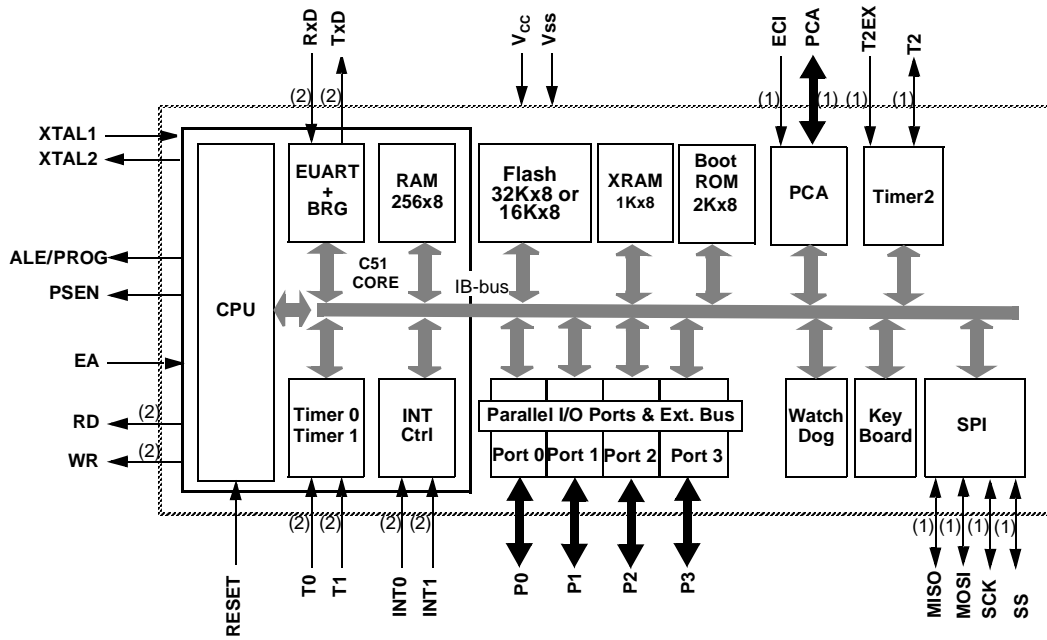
RxD
TxD
$V_{CC}$
Vss
ECI
PCA
T2EX
T2

(2) (2)
(1) (1) (1) (1)

XTAL1
XTAL2
ALE/PROG
PSEN
EA
RD
WR
(2)
(2)

CPU

EUART + BRG
RAM 256x8
C51 CORE
Timer 0 Timer 1
INT Ctrl

Flash 32Kx8 or 16Kx8
XRAM 1Kx8
Boot ROM 2Kx8
PCA
Timer2

IB-bus

Parallel I/O Ports & Ext. Bus
Port 0
Port 1
Port 2
Port 3

Watch Dog
Key Board
SPI

(2) (2) (2) (2)
(1) (1) (1) (1)

RESET
T0
T1
INT0
INT1
P0
P1
P2
P3
MISO
MOSI
SCK
SS